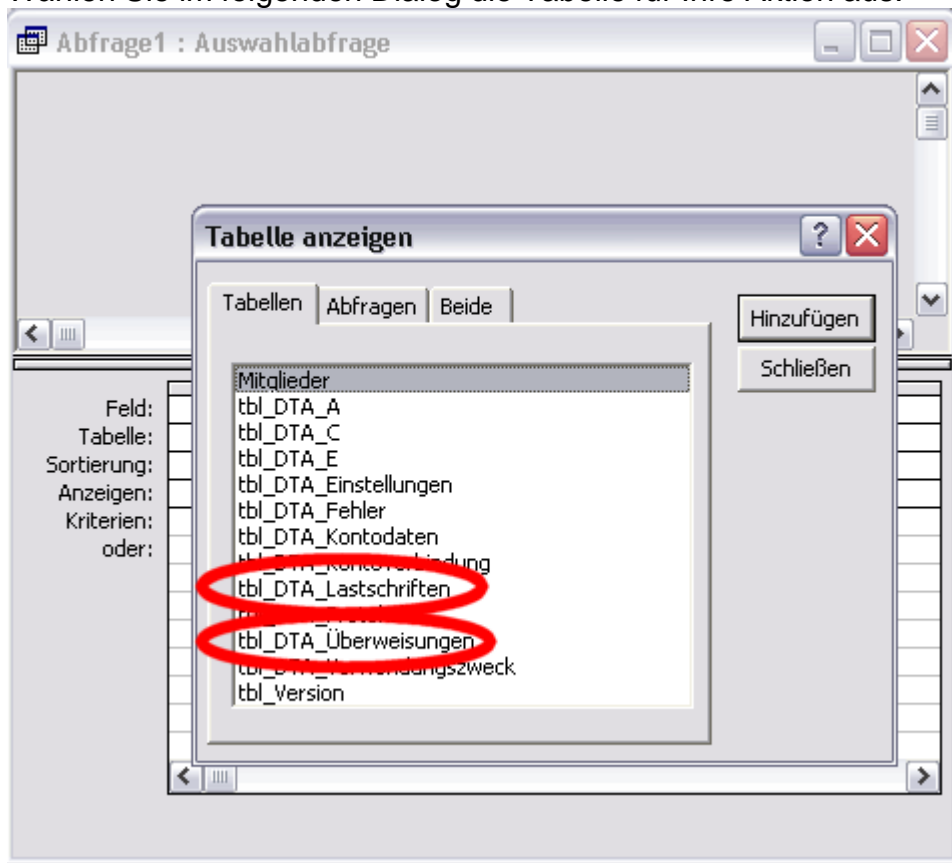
Wählen Sie im folgenden Dialog die Tabelle für Ihre Aktion aus:

Abfrage1 : Auswahlabfrage

Tabelle anzeigen

Tabellen | Abfragen | Beide

Hinzufügen

Schließen

Mitglieder
tbl_DTA_A
tbl_DTA_C
tbl_DTA_E
tbl_DTA_Einstellungen
tbl_DTA_Fehler
tbl_DTA_Kontodaten
tbl_DTA_Konto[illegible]bindung
tbl_DTA_Lastschriften
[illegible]
tbl_DTA_Überweisungen
tbl_DTA_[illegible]ungszweck
tbl_Version

Feld:
Tabelle:
Sortierung:
Anzeigen:
Kriterien:
oder: